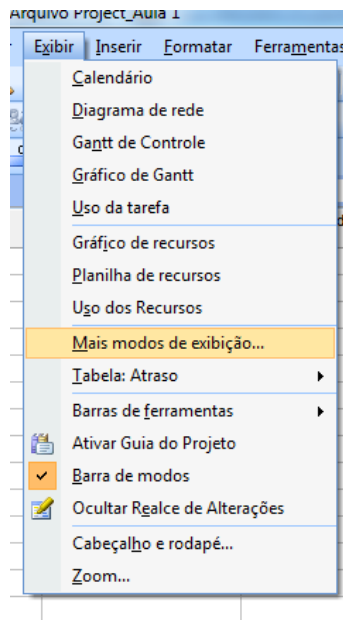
Arquivo Project_Aula 1

Exibir Inserir Formatar Ferramentas

Calendário
Diagrama de rede
Gantt de Controle
Gráfico de Gantt
Uso da tarefa
Gráfico de recursos
Planilha de recursos
Uso dos Recursos
Mais modos de exibição...
Tabela: Atraso
Barras de ferramentas
Ativar Guia do Projeto
Barra de modos
Ocultar Realce de Alterações
Cabeçalho e rodapé...
Zoom...